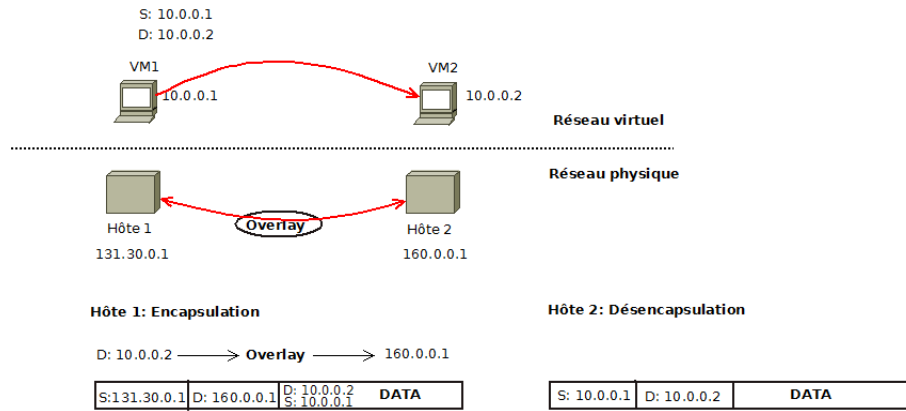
S: 10.0.0.1
D: 10.0.0.2

VM1
10.0.0.1

VM2
10.0.0.2

Réseau virtuel

Réseau physique

Hôte 1
131.30.0.1

Overlay

Hôte 2
160.0.0.1

Hôte 1: Encapsulation

Hôte 2: Désencapsulation

D: 10.0.0.2 → Overlay → 160.0.0.1

| S:131.30.0.1 | D: 160.0.0.1 | D: 10.0.0.2 S: 10.0.0.1 | DATA |
|---|---|---|---|

| S: 10.0.0.1 | D: 10.0.0.2 | DATA |
|---|---|---|